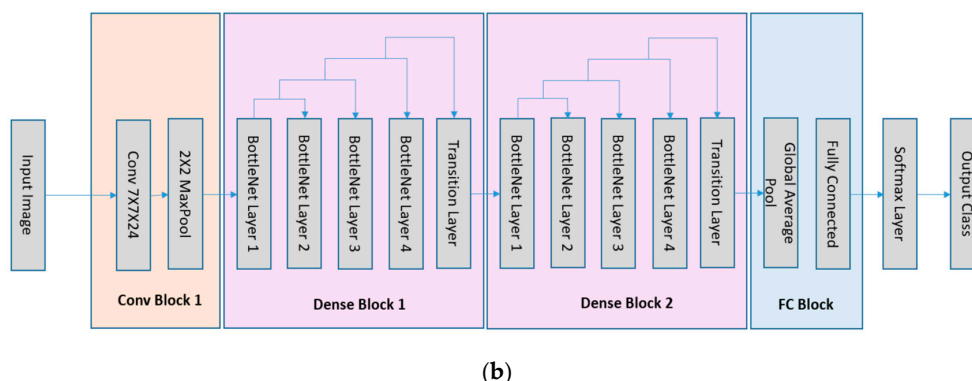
Input Image

Conv 7X7X24

2X2 MaxPool

Conv Block 1

BottleNet Layer 1

BottleNet Layer 2

BottleNet Layer 3

BottleNet Layer 4

Transition Layer

Dense Block 1

BottleNet Layer 1

BottleNet Layer 2

BottleNet Layer 3

BottleNet Layer 4

Transition Layer

Dense Block 2

Global Average Pool

Fully Connected

FC Block

Softmax Layer

Output Class

(b)